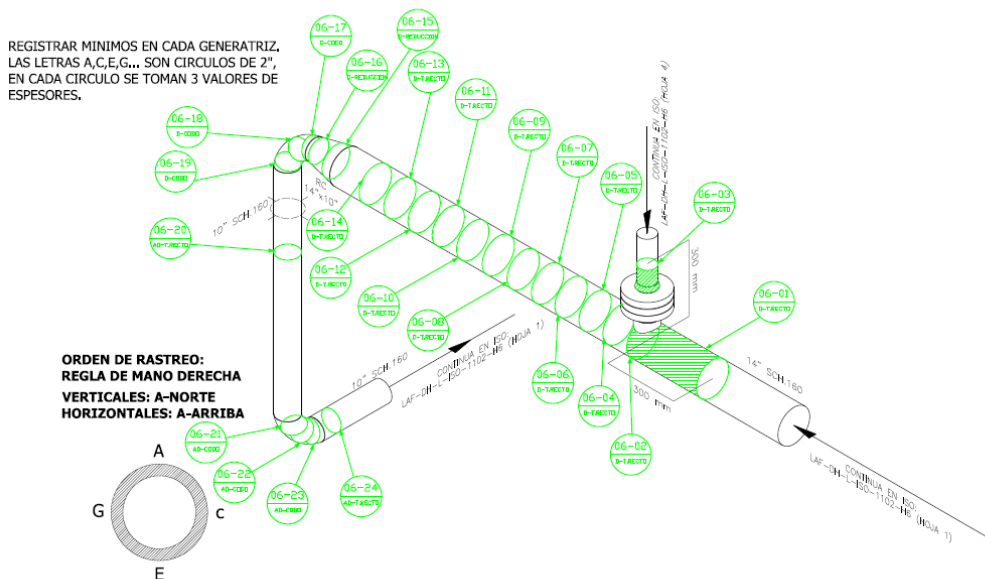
REGISTRAR MINIMOS EN CADA GENERATRIZ, LAS LETRAS A,C,E,G... SON CIRCULOS DE 2", EN CADA CIRCULO SE TOMAN 3 VALORES DE ESPESORES.

06-17
D-CODO

06-15
D-REDUCCION

06-16
D-REDUCCION

06-13
D-TRECTO

06-11
D-TRECTO

06-09
D-TRECTO

06-07
D-TRECTO

06-05
D-TRECTO

06-03
D-TRECTO

06-18
D-CODO

06-19
D-CODO

06-20
AD-TRECTO

06-14
D-TRECTO

06-12
D-TRECTO

06-10
D-TRECTO

06-08
D-TRECTO

06-06
D-TRECTO

06-04
D-TRECTO

06-02
D-TRECTO

06-01
D-TRECTO

RC
14"x10"

10" SCH.160

CONTINUA EN ISO:
LAF-DH-L-ISO-1102-H6 (HOJA 4)

300 mm

300 mm

14" SCH.160

ORDEN DE RASTREO:
REGLA DE MANO DERECHA

VERTICALES: A-NORTE
HORIZONTALES: A-ARRIBA

10" SCH.160

CONTINUA EN ISO:
LAF-DH-L-ISO-1102-H6 (HOJA 1)

06-21
AD-CODO

06-22
AD-CODO

06-23
AD-CODO

06-24
AD-TRECTO

CONTINUA EN ISO:
LAF-DH-L-ISO-1102-H6 (HOJA 1)

A
G
C
E